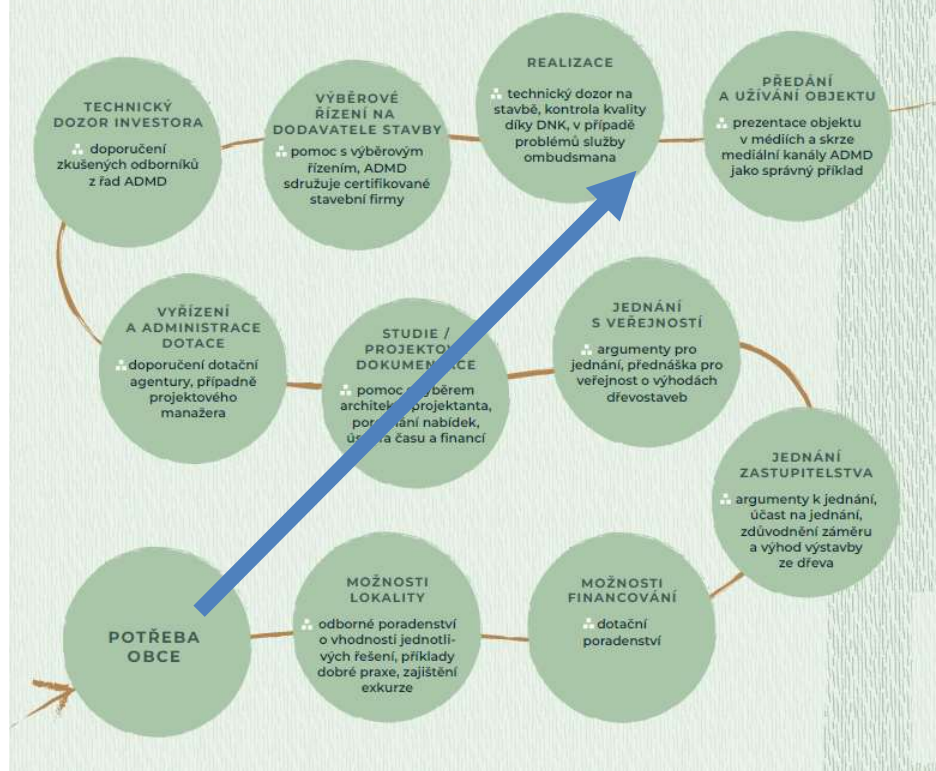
TECHNICKÝ DOZOR INVESTORA

doporučení zkušených odborníků z řad ADMD

VÝBĚROVÉ ŘÍZENÍ NA DODAVATELE STAVBY

pomoc s výběrovým řízením, ADMD sdružuje certifikované stavební firmy

REALIZACE

technický dozor na stavbě, kontrola kvality díky DNK, v případě problémů služby ombudsmana

PŘEDÁNÍ A UŽÍVÁNÍ OBJEKTU

prezentace objektu v médiích a skrze mediální kanály ADMD jako správný příklad

VYŘÍZENÍ A ADMINISTRACE DOTACE

doporučení dotační agentury, případně projektového manažera

STUDIE / PROJEKTO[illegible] DOKUMEN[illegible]CE

pomoc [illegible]běrem architek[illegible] projektanta, por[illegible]ání nabídek, ús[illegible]a času a financí

JEDNÁNÍ S VEŘEJNOSTÍ

argumenty pro jednání, přednáška pro veřejnost o výhodách dřevostaveb

JEDNÁNÍ ZASTUPITELSTVA

argumenty k jednání, účast na jednání, zdůvodnění záměru a výhod výstavby ze dřeva

POTŘEBA OBCE

MOŽNOSTI LOKALITY

odborné poradenství o vhodnosti jednotlivých řešení, příklady dobré praxe, zajištění exkurze

MOŽNOSTI FINANCOVÁNÍ

dotační poradenství